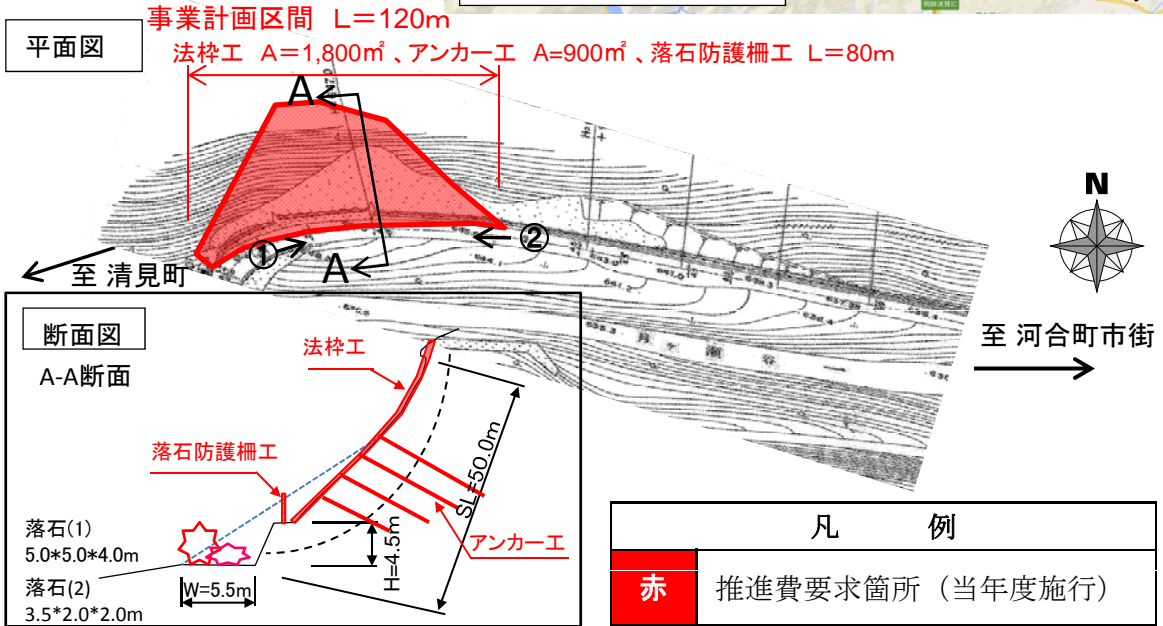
事業計画区間 L＝120m

平面図

法枠工 A＝1,800㎡、アンカー工 A=900㎡、落石防護柵工 L＝80m

A

A

①

②

至 清見町

N

至 河合町市街

断面図

A-A断面

法枠工

落石防護柵工

SL=50.0m

H=4.5m

アンカー工

落石(1)
5.0*5.0*4.0m

落石(2)
3.5*2.0*2.0m

W=5.5m

| 凡 例 | |
|---|---|
| 赤 | 推進費要求箇所（当年度施行） |